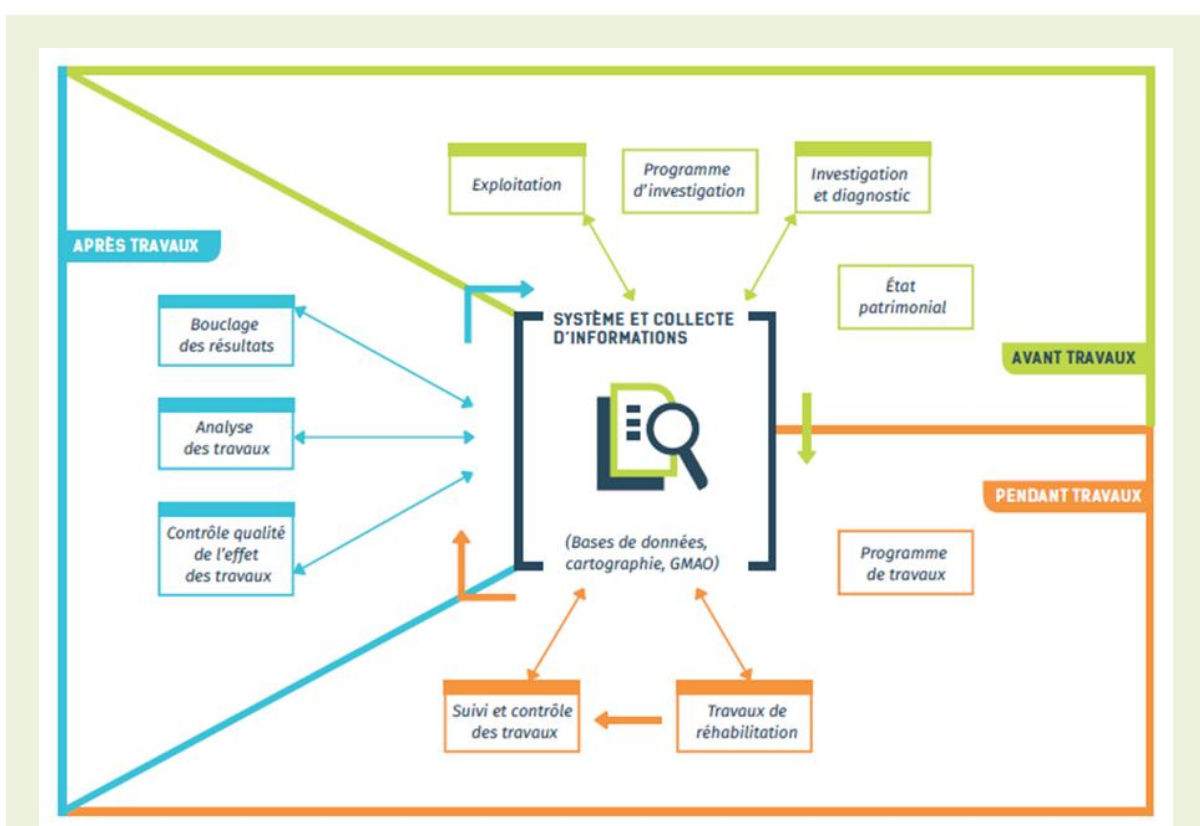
Exploitation

Programme d'investigation

Investigation et diagnostic

État patrimonial

AVANT TRAVAUX

APRÈS TRAVAUX

Bouclage des résultats

Analyse des travaux

Contrôle qualité de l'effet des travaux

SYSTÈME ET COLLECTE D'INFORMATIONS

(Bases de données, cartographie, GMAO)

PENDANT TRAVAUX

Programme de travaux

Suivi et contrôle des travaux

Travaux de réhabilitation